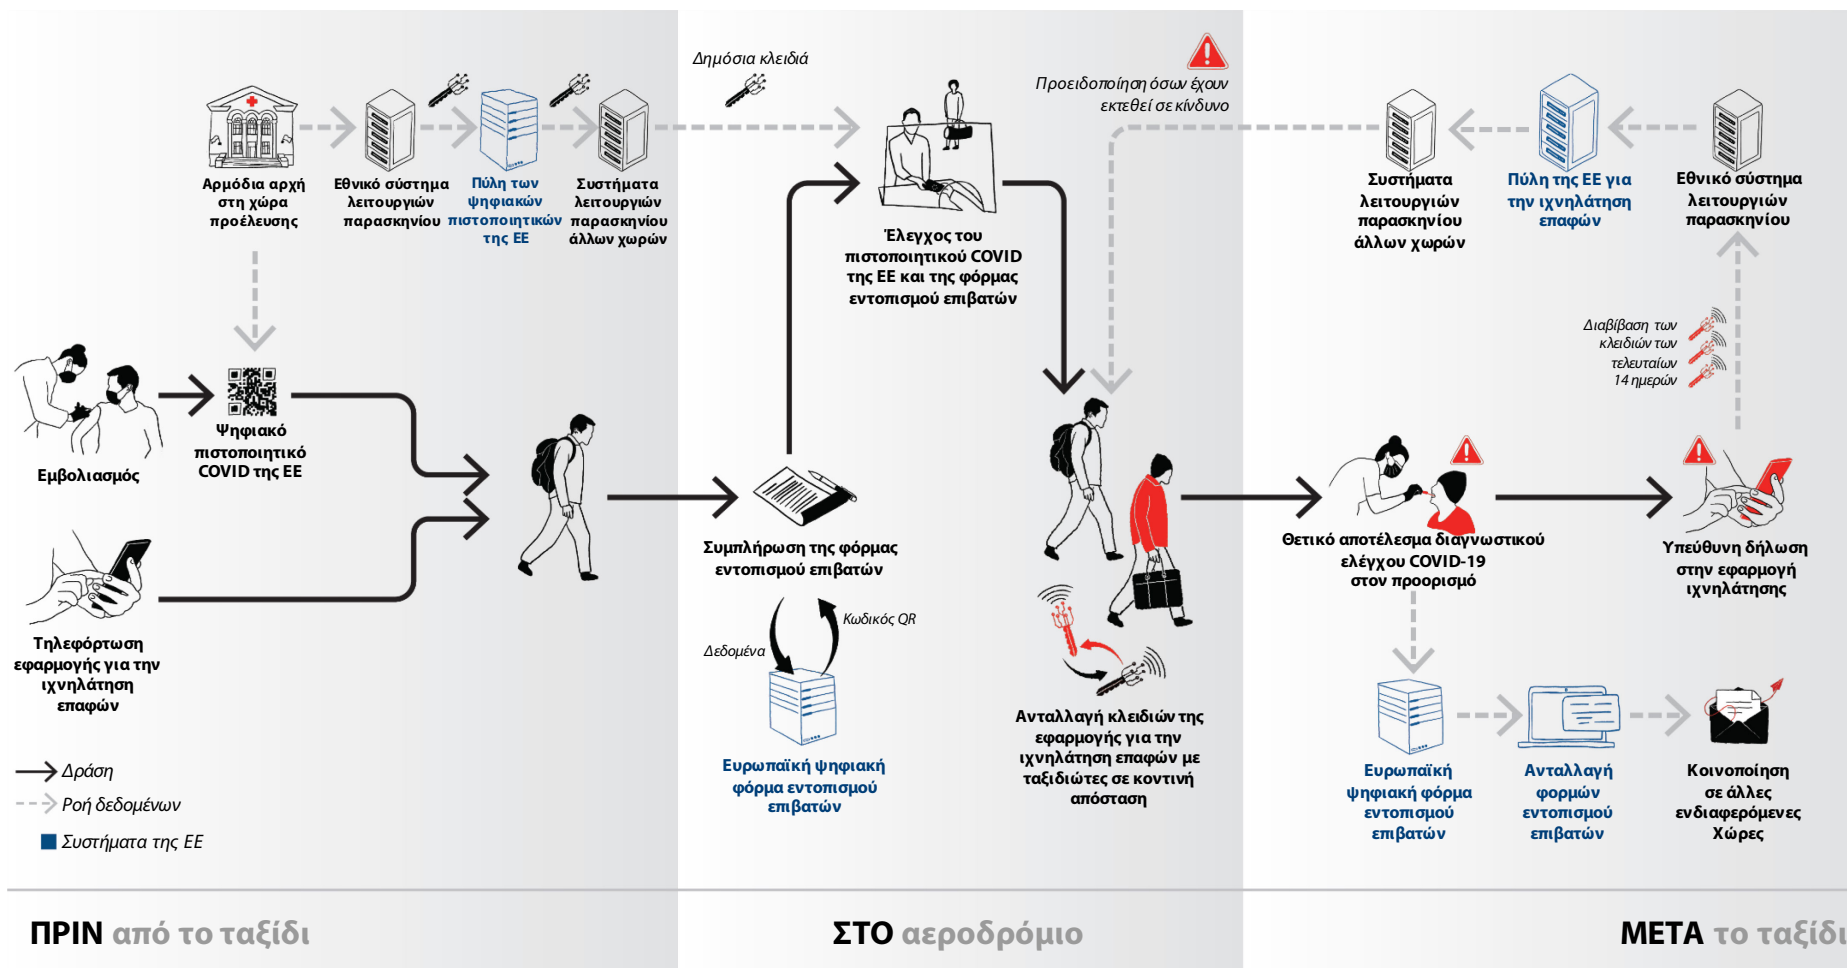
Δημόσια κλειδιά

Προειδοποίηση όσων έχουν εκτεθεί σε κίνδυνο

Αρμόδια αρχή στη χώρα προέλευσης

Εθνικό σύστημα λειτουργιών παρασκηνίου

Πύλη των ψηφιακών πιστοποιητικών της ΕΕ

Συστήματα λειτουργιών παρασκηνίου άλλων χωρών

Έλεγχος του πιστοποιητικού COVID της ΕΕ και της φόρμας εντοπισμού επιβατών

Συστήματα λειτουργιών παρασκηνίου άλλων χωρών

Πύλη της ΕΕ για την ιχνηλάτηση επαφών

Εθνικό σύστημα λειτουργιών παρασκηνίου

Διαβίβαση των κλειδιών των τελευταίων 14 ημερών

Εμβολιασμός

Ψηφιακό πιστοποιητικό COVID της ΕΕ

Συμπλήρωση της φόρμας εντοπισμού επιβατών

Θετικό αποτέλεσμα διαγνωστικού ελέγχου COVID-19 στον προορισμό

Υπεύθυνη δήλωση στην εφαρμογή ιχνηλάτησης

Τηλεφόρτωση εφαρμογής για την ιχνηλάτηση επαφών

Κωδικός QR

Δεδομένα

Ευρωπαϊκή ψηφιακή φόρμα εντοπισμού επιβατών

Ανταλλαγή κλειδιών της εφαρμογής για την ιχνηλάτηση επαφών με ταξιδιώτες σε κοντινή απόσταση

Ευρωπαϊκή ψηφιακή φόρμα εντοπισμού επιβατών

Ανταλλαγή φορμών εντοπισμού επιβατών

Κοινοποίηση σε άλλες ενδιαφερόμενες Χώρες

Δράση
Ροή δεδομένων
Συστήματα της ΕΕ

ΠΡΙΝ από το ταξίδι

ΣΤΟ αεροδρόμιο

ΜΕΤΑ το ταξίδι